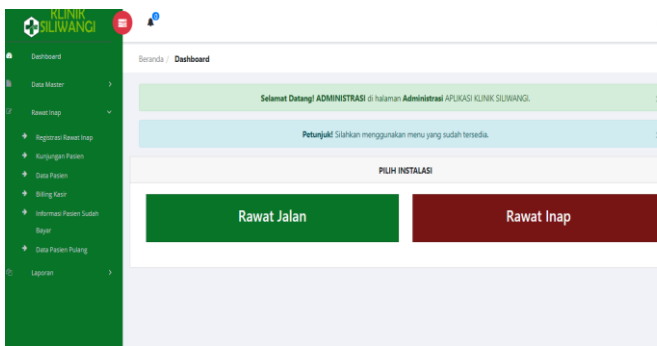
KLINIK SILIWANGI

0

Dashboard

Data Master

Rawat Inap

Registrasi Rawat Inap

Kunjungan Pasien

Data Pasien

Billing Kasir

Informasi Pasien Sudah Bayar

Data Pasien Pulang

Laporan

Beranda / Dashboard

Selamat Datang! ADMINISTRASI di halaman Administrasi APLIKASI KLINIK SILIWANGI.

Petunjuk! Silahkan menggunakan menu yang sudah tersedia.

PILIH INSTALASI

Rawat Jalan

Rawat Inap